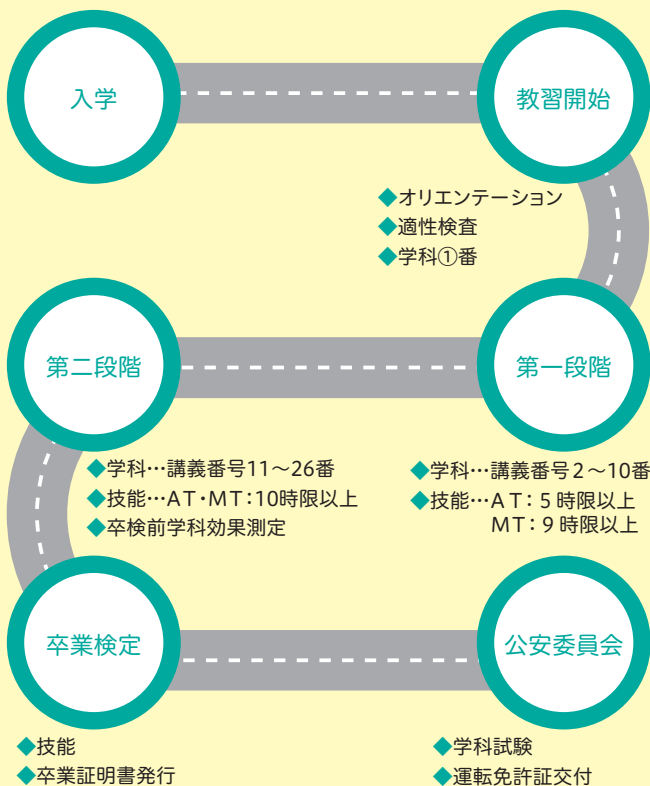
入学

教習開始

◆オリエンテーション
◆適性検査
◆学科①番

第一段階

◆学科…講義番号２～10番
◆技能…ＡＴ：５時限以上
ＭＴ：９時限以上

第二段階

◆学科…講義番号11～26番
◆技能…ＡＴ･ＭＴ：10時限以上
◆卒検前学科効果測定

卒業検定

◆技能
◆卒業証明書発行

公安委員会

◆学科試験
◆運転免許証交付